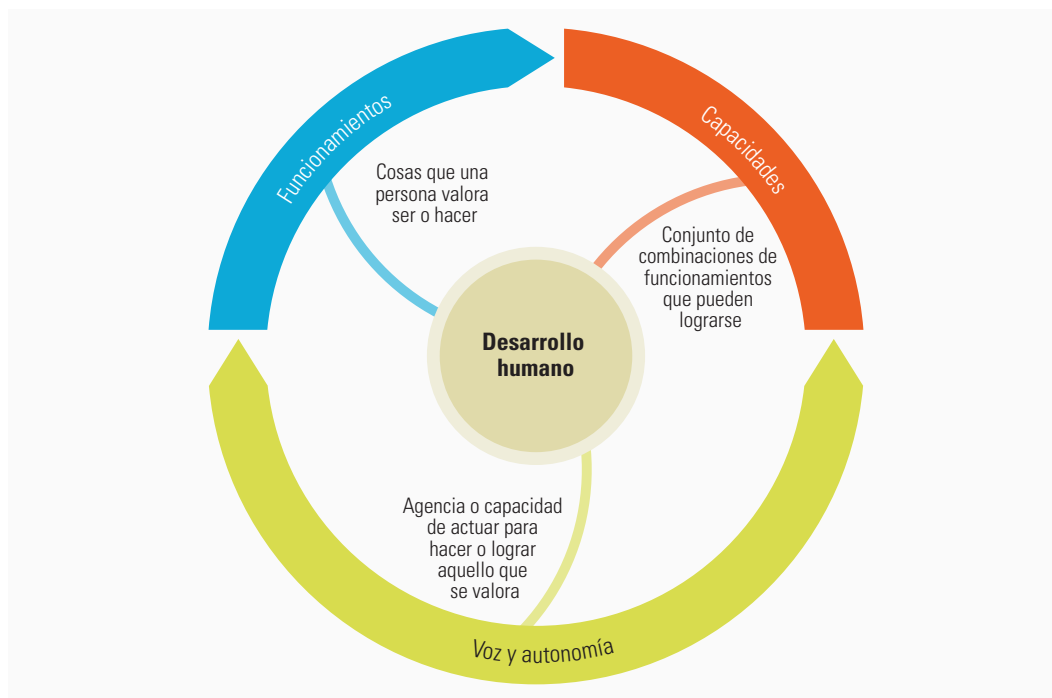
Funcionamientos

Cosas que una persona valora ser o hacer

Capacidades

Conjunto de combinaciones de funcionamientos que pueden lograrse

Desarrollo humano

Agencia o capacidad de actuar para hacer o lograr aquello que se valora

Voz y autonomía